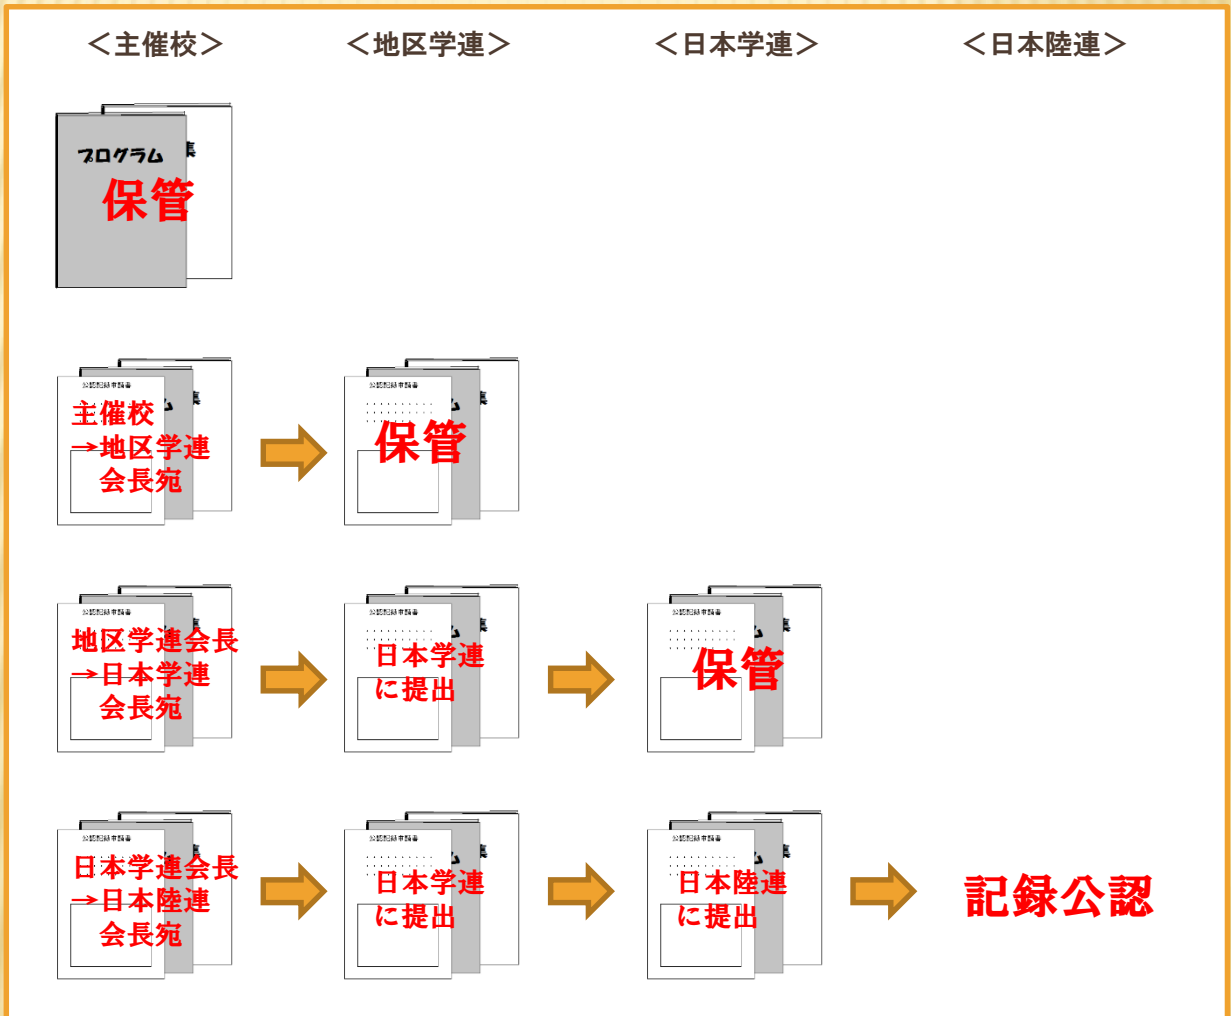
＜主催校＞　＜地区学連＞　＜日本学連＞　＜日本陸連＞

プログラム
保管

公認記録申請書
主催校
→地区学連
会長宛

公認記録申請書
保管

公認記録申請書
地区学連会長
→日本学連
会長宛

公認記録申請書
日本学連
に提出

公認記録申請書
保管

公認記録申請書
日本学連会長
→日本陸連
会長宛

公認記録申請書
日本学連
に提出

公認記録申請書
日本陸連
に提出

記録公認